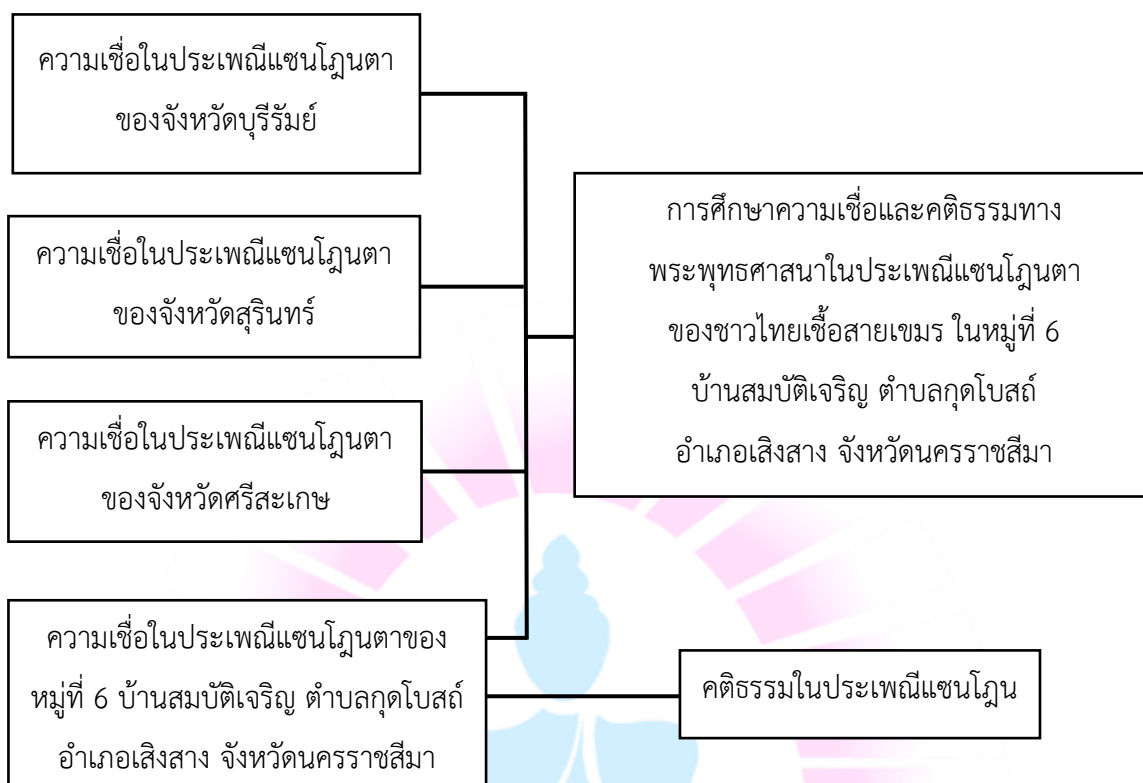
ความเชื่อในประเพณีแซนโฎนตา ของจังหวัดบุรีรัมย์

ความเชื่อในประเพณีแซนโฎนตา ของจังหวัดสุรินทร์

ความเชื่อในประเพณีแซนโฎนตา ของจังหวัดศรีสะเกษ

ความเชื่อในประเพณีแซนโฎนตาของ หมู่ที่ 6 บ้านสมบัติเจริญ ตำบลกุดโบสถ์ อำเภอเสิงสาง จังหวัดนครราชสีมา

การศึกษาความเชื่อและคติธรรมทางพระพุทธศาสนาในประเพณีแซนโฎนตา ของชาวไทยเชื้อสายเขมร ในหมู่ที่ 6 บ้านสมบัติเจริญ ตำบลกุดโบสถ์ อำเภอเสิงสาง จังหวัดนครราชสีมา

คติธรรมในประเพณีแซนโฎน